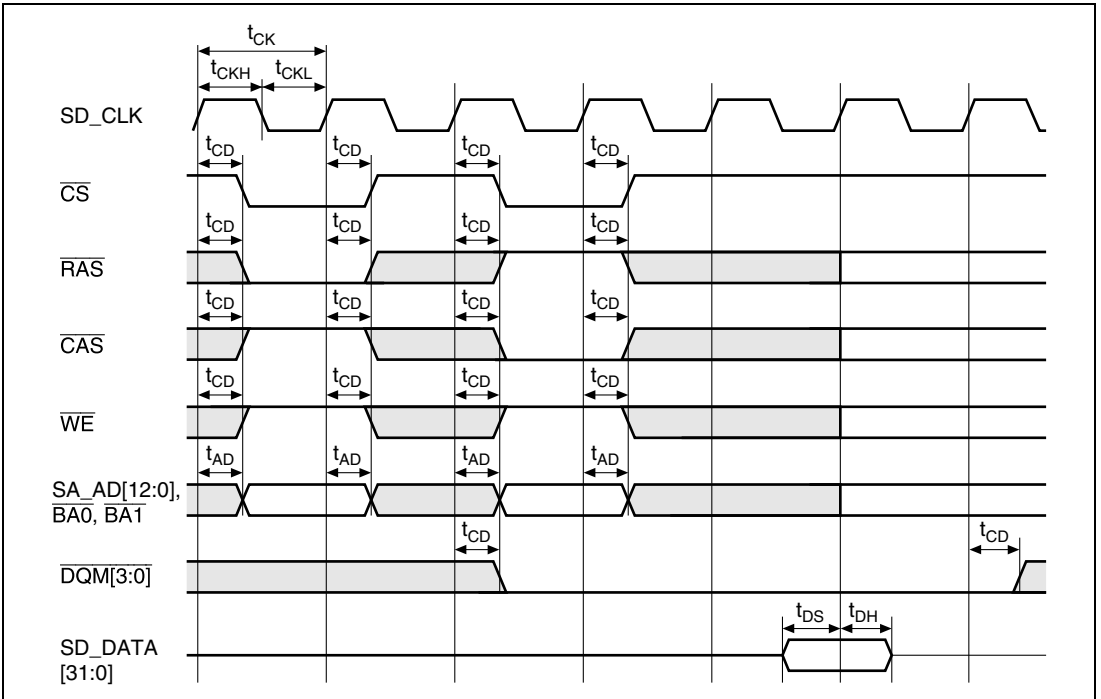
$t_{CK}$
$t_{CKH}$ $t_{CKL}$

SD_CLK

$t_{CD}$ $t_{CD}$ $t_{CD}$ $t_{CD}$

$\overline{CS}$

$t_{CD}$ $t_{CD}$ $t_{CD}$ $t_{CD}$

$\overline{RAS}$

$t_{CD}$ $t_{CD}$ $t_{CD}$ $t_{CD}$

$\overline{CAS}$

$t_{CD}$ $t_{CD}$ $t_{CD}$ $t_{CD}$

$\overline{WE}$

$t_{AD}$ $t_{AD}$ $t_{AD}$ $t_{AD}$

SA_AD[12:0], $\overline{BA0}$, $\overline{BA1}$

$t_{CD}$ $t_{CD}$

$\overline{DQM[3:0]}$

$t_{DS}$ $t_{DH}$

SD_DATA [31:0]